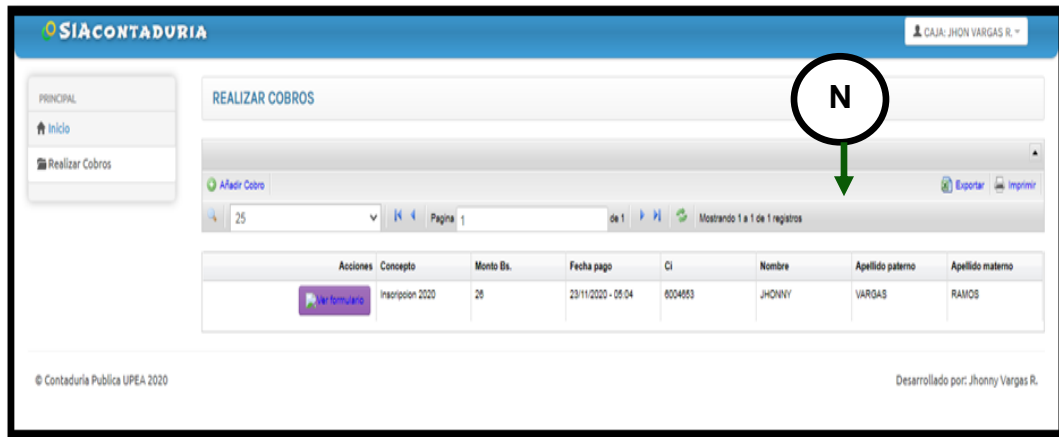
SIACONTADURIA

CAJA: JHON VARGAS R.

PRINCIPAL
Inicio
Realizar Cobros

REALIZAR COBROS

N

Añadir Cobro
Exportar Imprimir

25 Pagina 1 de 1 Mostrando 1 a 1 de 1 registros

| Acciones | Concepto | Monto Bs. | Fecha pago | Ci | Nombre | Apellido paterno | Apellido materno |
|---|---|---|---|---|---|---|---|
| Ver formulario | Inscripcion 2020 | 26 | 23/11/2020 - 05:04 | 6004653 | JHONNY | VARGAS | RAMOS |

© Contaduría Publica UPEA 2020

Desarrollado por: Jhonny Vargas R.